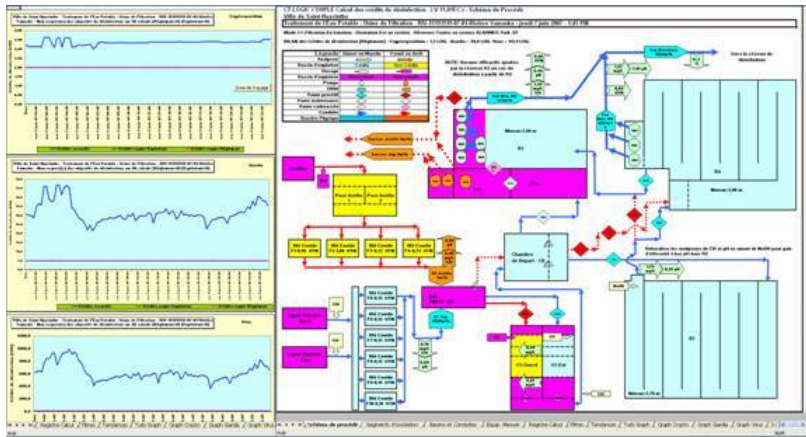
CT LOGIC COMPLE Calcul des crédits de désinfection - (# 11.890 ) - Schéma de Procédé
Ville de Saint-Hyacinthe
Exploitation de l'Eau Potable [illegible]

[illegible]

Chambre de Départ

Réservoir

Eau traitée

Lac

Filtres

Réservoir 2,55 m

R1

R2

R3

Filtre 1
Filtre 2
Filtre 3
Filtre 4
Filtre 5
Filtre 6
Filtre 7
Filtre 8

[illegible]

Registre Calcul / Filtres / Tendances / Turb Graph / Graph Crypto / Graph Giardia / Graph Virus

Schéma de procédé / Segments d'écoulement / Bassins et Conduites / Équip. Mesure / Registre Calcul / Filtres / Tendances / Turb Graph / Graph Crypto / Graph Giardia / Graph Virus